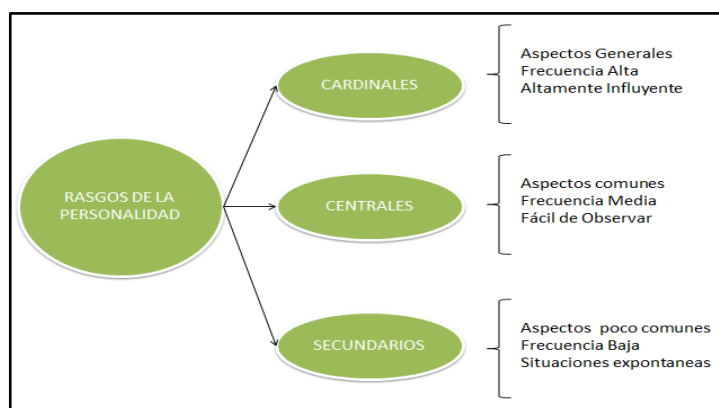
RASGOS DE LA PERSONALIDAD

CARDINALES

Aspectos Generales
Frecuencia Alta
Altamente Influyente

CENTRALES

Aspectos comunes
Frecuencia Media
Fácil de Observar

SECUNDARIOS

Aspectos poco comunes
Frecuencia Baja
Situaciones expontaneas